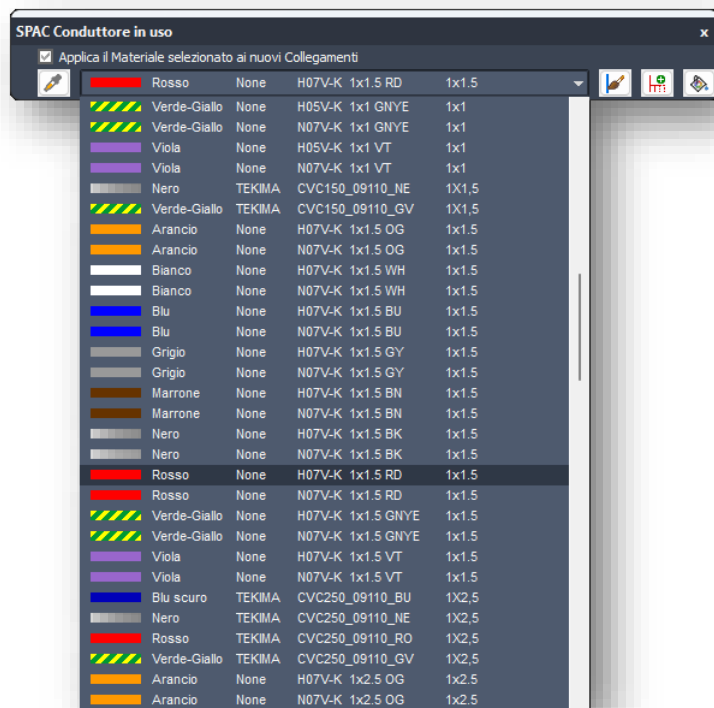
SPAC Conduttore in uso ×

Applica il Materiale selezionato ai nuovi Collegamenti

| | | | |
|---|---|---|---|
| Rosso | None | H07V-K 1x1.5 RD | 1x1.5 |
| Verde-Giallo | None | H05V-K 1x1 GNYE | 1x1 |
| Verde-Giallo | None | N07V-K 1x1 GNYE | 1x1 |
| Viola | None | H05V-K 1x1 VT | 1x1 |
| Viola | None | N07V-K 1x1 VT | 1x1 |
| Nero | TEKIMA | CVC150_09110_NE | 1X1,5 |
| Verde-Giallo | TEKIMA | CVC150_09110_GV | 1X1,5 |
| Arancio | None | H07V-K 1x1.5 OG | 1x1.5 |
| Arancio | None | N07V-K 1x1.5 OG | 1x1.5 |
| Bianco | None | H07V-K 1x1.5 WH | 1x1.5 |
| Bianco | None | N07V-K 1x1.5 WH | 1x1.5 |
| Blu | None | H07V-K 1x1.5 BU | 1x1.5 |
| Blu | None | N07V-K 1x1.5 BU | 1x1.5 |
| Grigio | None | H07V-K 1x1.5 GY | 1x1.5 |
| Grigio | None | N07V-K 1x1.5 GY | 1x1.5 |
| Marrone | None | H07V-K 1x1.5 BN | 1x1.5 |
| Marrone | None | N07V-K 1x1.5 BN | 1x1.5 |
| Nero | None | H07V-K 1x1.5 BK | 1x1.5 |
| Nero | None | N07V-K 1x1.5 BK | 1x1.5 |
| Rosso | None | H07V-K 1x1.5 RD | 1x1.5 |
| Rosso | None | N07V-K 1x1.5 RD | 1x1.5 |
| Verde-Giallo | None | H07V-K 1x1.5 GNYE | 1x1.5 |
| Verde-Giallo | None | N07V-K 1x1.5 GNYE | 1x1.5 |
| Viola | None | H07V-K 1x1.5 VT | 1x1.5 |
| Viola | None | N07V-K 1x1.5 VT | 1x1.5 |
| Blu scuro | TEKIMA | CVC250_09110_BU | 1X2,5 |
| Nero | TEKIMA | CVC250_09110_NE | 1X2,5 |
| Rosso | TEKIMA | CVC250_09110_RO | 1X2,5 |
| Verde-Giallo | TEKIMA | CVC250_09110_GV | 1X2,5 |
| Arancio | None | H07V-K 1x2.5 OG | 1x2.5 |
| Arancio | None | N07V-K 1x2.5 OG | 1x2.5 |